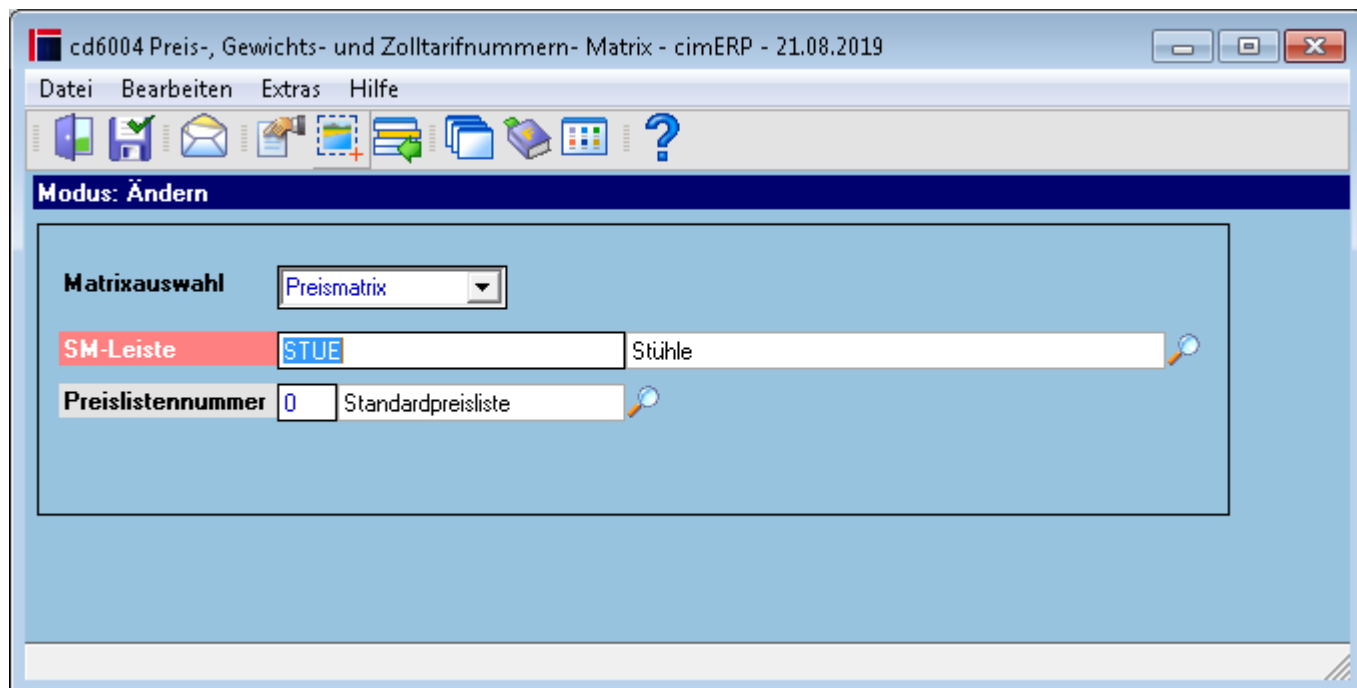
cd6004 Preis-, Gewichts- und Zolltarifnummern- Matrix - cimERP - 21.08.2019

Datei Bearbeiten Extras Hilfe

?

Modus: Ändern

Matrixauswahl Preismatrix

SM-Leiste STUE Stühle

Preislistennummer 0 Standardpreisliste